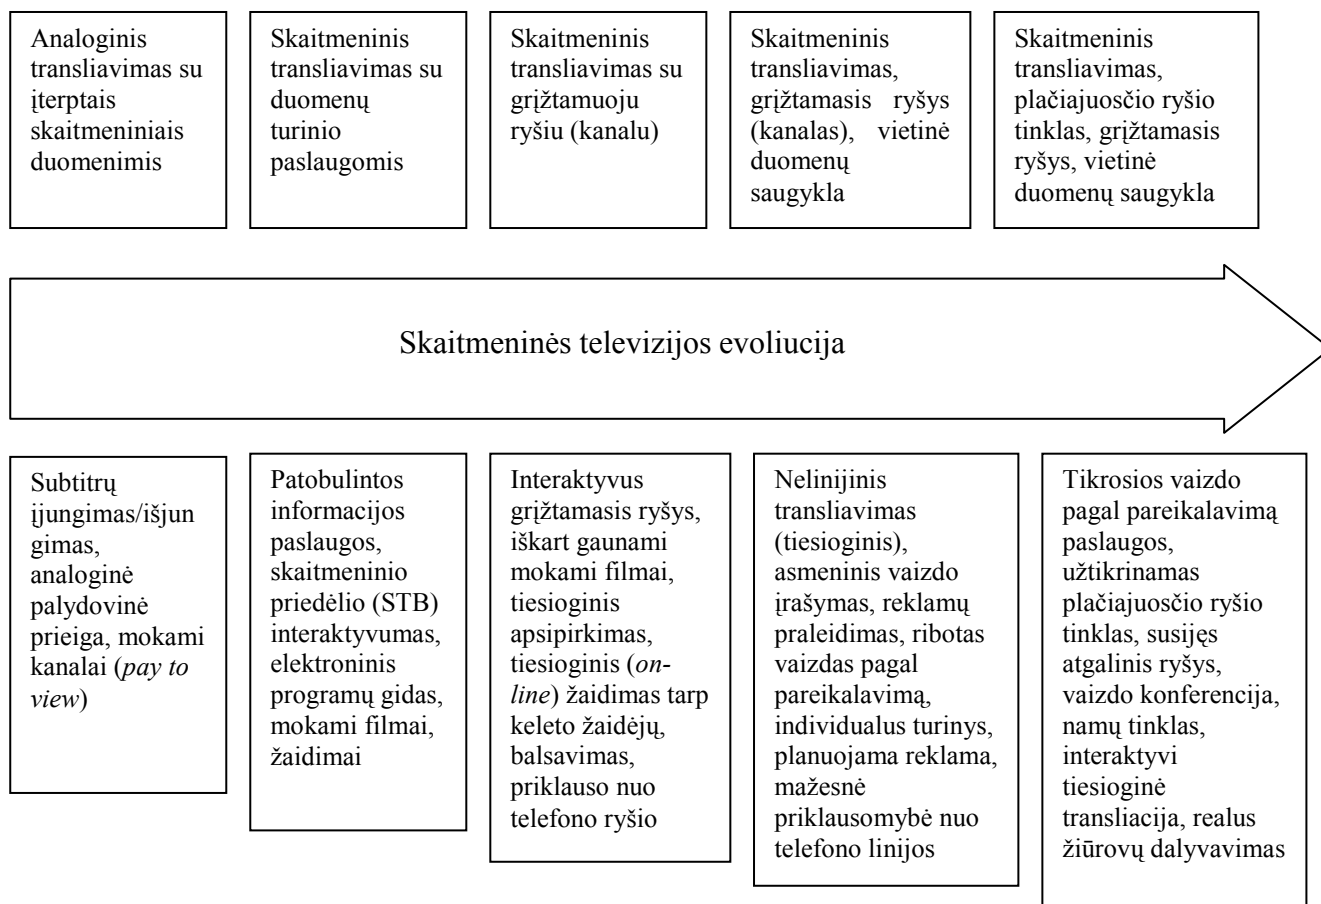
Analoginis transliavimas su įterptais skaitmeniniais duomenimis

Skaitmeninis transliavimas su duomenų turinio paslaugomis

Skaitmeninis transliavimas su grįžtamuoju ryšiu (kanalu)

Skaitmeninis transliavimas, grįžtamasis ryšys (kanalas), vietinė duomenų saugykla

Skaitmeninis transliavimas, plačiajuosčio ryšio tinklas, grįžtamasis ryšys, vietinė duomenų saugykla

Skaitmeninės televizijos evoliucija

Subtitrų įjungimas/išjungimas, analoginė palydovinė prieiga, mokami kanalai (*pay to view*)

Patobulintos informacijos paslaugos, skaitmeninio priedėlio (STB) interaktyvumas, elektroninis programų gidas, mokami filmai, žaidimai

Interaktyvus grįžtamasis ryšys, iškart gaunami mokami filmai, tiesioginis apsipirkimas, tiesioginis (*online*) žaidimas tarp keleto žaidėjų, balsavimas, priklauso nuo telefono ryšio

Nelinijinis transliavimas (tiesioginis), asmeninis vaizdo įrašymas, reklamų praleidimas, ribotas vaizdas pagal pareikalavimą, individualus turinys, planuojama reklama, mažesnė priklausomybė nuo telefono linijos

Tikrosios vaizdo pagal pareikalavimą paslaugos, užtikrinamas plačiajuosčio ryšio tinklas, susijęs atgalinis ryšys, vaizdo konferencija, namų tinklas, interaktyvi tiesioginė transliacija, realus žiūrovų dalyvavimas